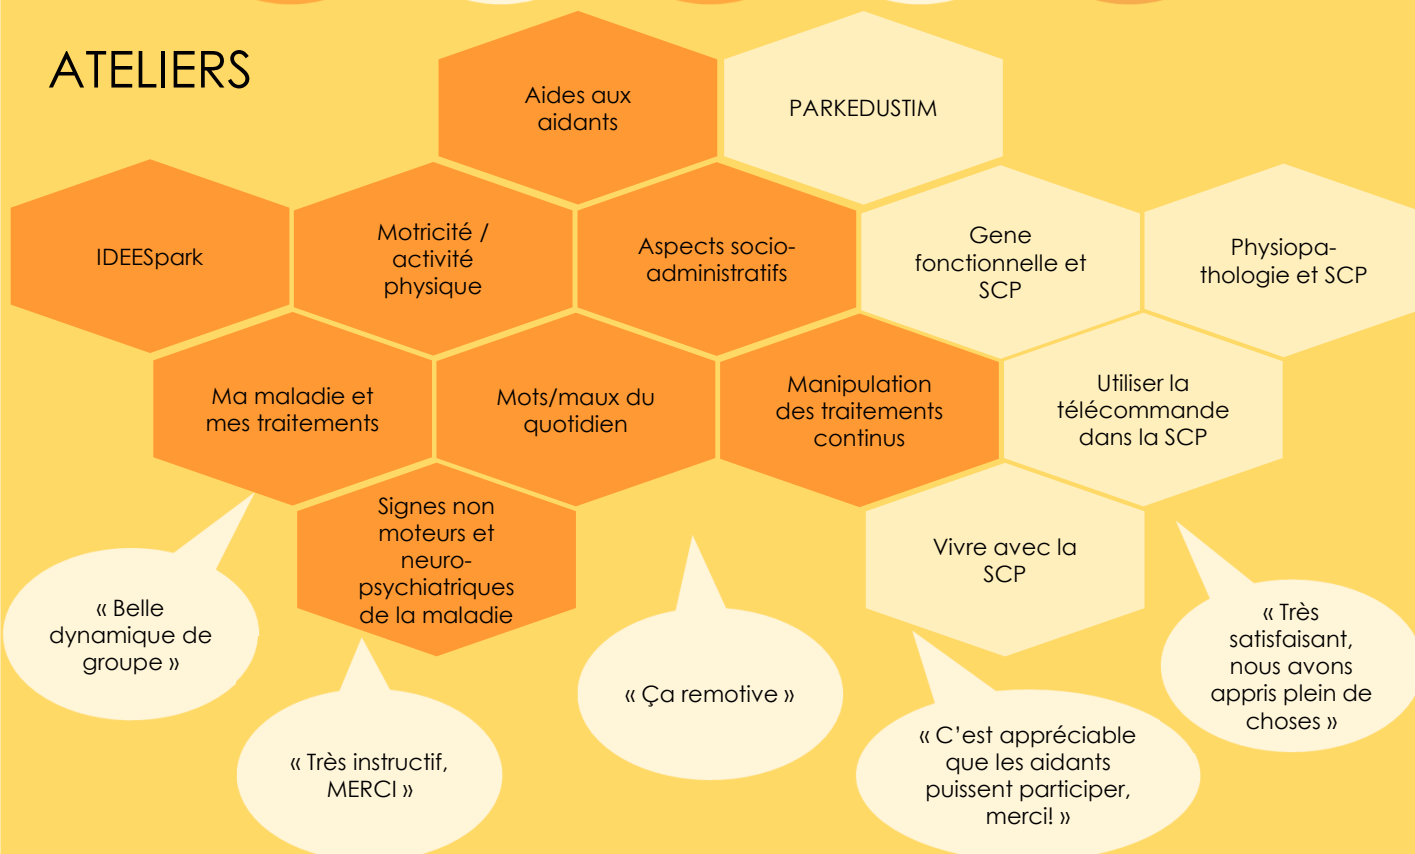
ATELIERS

Aides aux aidants

PARKEDUSTIM

IDEESpark

Motricité / activité physique

Aspects socio-administratifs

Gene fonctionnelle et SCP

Physiopathologie et SCP

Ma maladie et mes traitements

Mots/maux du quotidien

Manipulation des traitements continus

Utiliser la télécommande dans la SCP

Signes non moteurs et neuropsychiatriques de la maladie

Vivre avec la SCP

« Belle dynamique de groupe »

« Très instructif, MERCI »

« Ça remotive »

« C'est appréciable que les aidants puissent participer, merci! »

« Très satisfaisant, nous avons appris plein de choses »